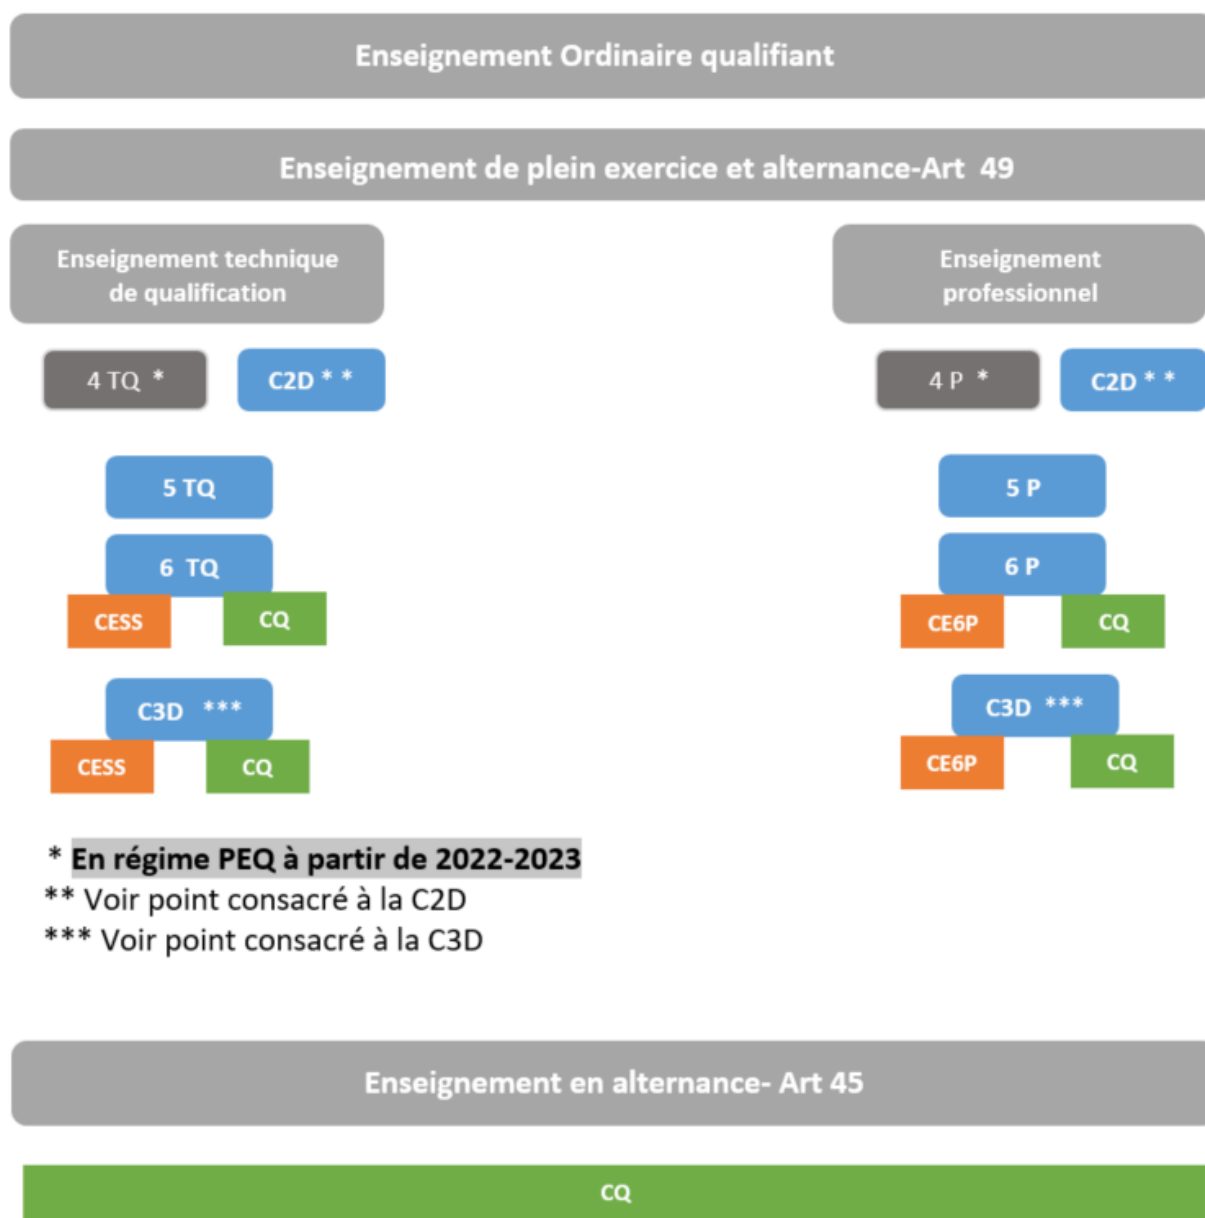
Enseignement Ordinaire qualifiant

Enseignement de plein exercice et alternance-Art 49

Enseignement technique de qualification

Enseignement professionnel

4 TQ *

C2D * *

4 P *

C2D * *

5 TQ

5 P

6 TQ

6 P

CESS

CQ

CE6P

CQ

C3D ***

C3D ***

CESS

CQ

CE6P

CQ

* En régime PEQ à partir de 2022-2023
** Voir point consacré à la C2D
*** Voir point consacré à la C3D

Enseignement en alternance- Art 45

CQ